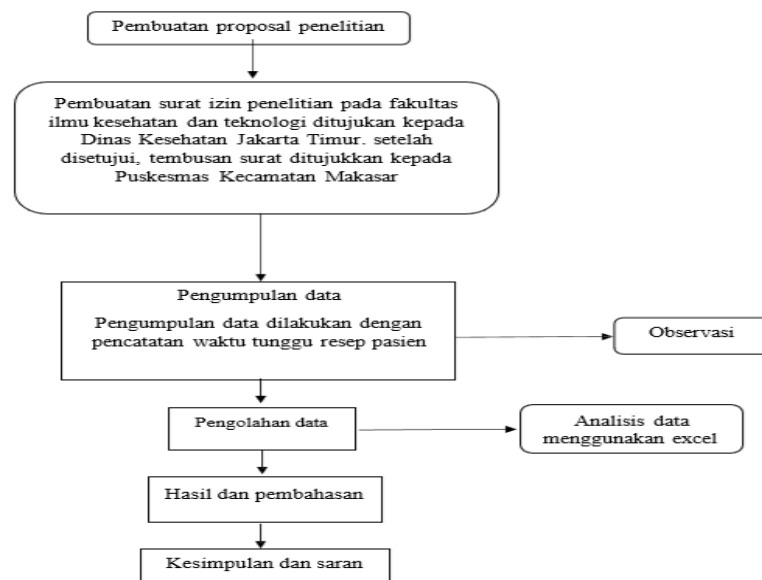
Pembuatan proposal penelitian

Pembuatan surat izin penelitian pada fakultas ilmu kesehatan dan teknologi ditujukan kepada Dinas Kesehatan Jakarta Timur. setelah disetujui, tembusan surat ditujukkan kepada Puskesmas Kecamatan Makasar

Pengumpulan data

Pengumpulan data dilakukan dengan pencatatan waktu tunggu resep pasien

Observasi

Pengolahan data

Analisis data menggunakan excel

Hasil dan pembahasan

Kesimpulan dan saran